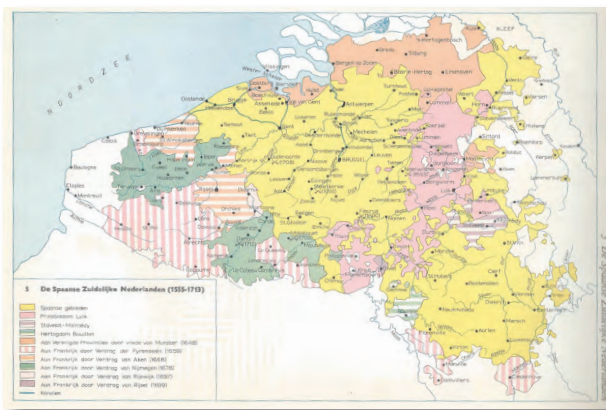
NOORDZEE

KLEEF

Breda
Tilburg
's-Hertogenbosch
Bergen op Zoom
Eindhoven
Vlissingen
Oostende
Brugge
Gent
Antwerpen
Mechelen
Leuven
Brussel
Nieuwpoort
Ieper
Kortrijk
Oudenaarde
Aalst
Mons
Namen
Luik
Maastricht
Hasselt
Roermond
Venlo
Gelder
Duinkerken
Calais
Boulogne
Rijsel
Doornik
Atrecht
Kamerijk
Valenciennes
Charleroi
Dinant
Huy
Spa
Limburg
Aken
Keulen
Bastenaken
Aarlen
Luxemburg
Sedan
Montmédy
Thionville
Trier

5 De Spaanse Zuidelijke Nederlanden (1555-1713)

Spaanse gebieden
Prinsbisdom Luik
Stavelot-Malmedy
Hertogdom Bouillon
Aan Verenigde Provinciën door vrede van Munster (1648)
Aan Frankrijk door Verdrag der Pyreneeën (1659)
Aan Frankrijk door Verdrag van Aken (1668)
Aan Frankrijk door Verdrag van Nijmegen (1678)
Aan Frankrijk door Verdrag van Rijswijk (1697)
Aan Frankrijk door Verdrag van Rijsel (1699)
Kanalen